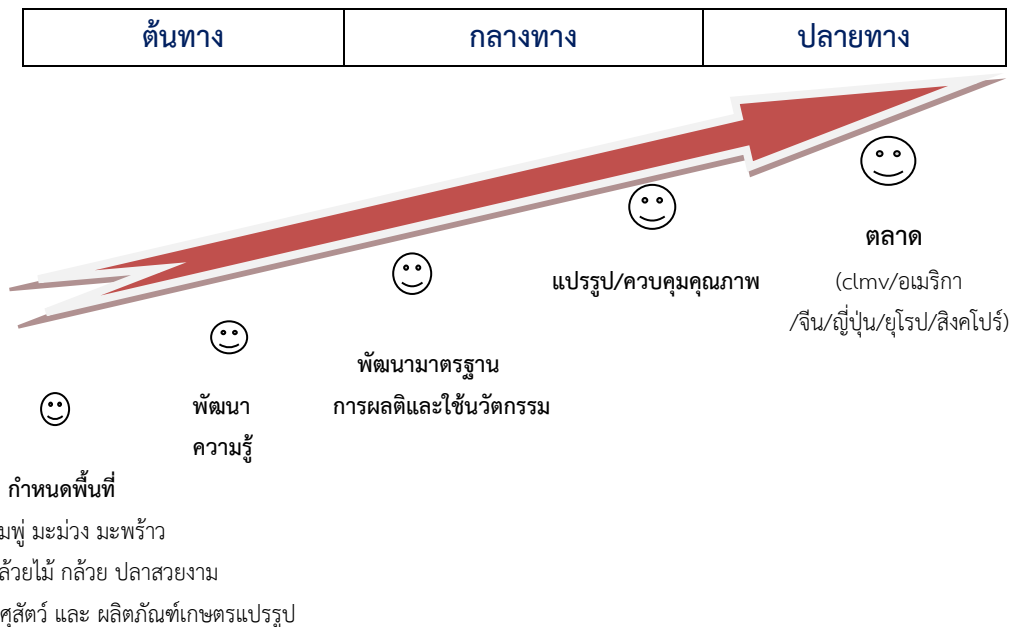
| ต้นทาง | กลางทาง | ปลายทาง |
|---|---|---|

ตลาด

(clmv/อเมริกา /จีน/ญี่ปุ่น/ยุโรป/สิงคโปร์)

แปรรูป/ควบคุมคุณภาพ

พัฒนามาตรฐาน การผลิตและใช้นวัตกรรม

พัฒนา ความรู้

กำหนดพื้นที่

มพู่ มะม่วง มะพร้าว

ล้วยไม้ กล้วย ปลาสวยงาม

ศุสัตว์ และ ผลิตภัณฑ์เกษตรแปรรูป